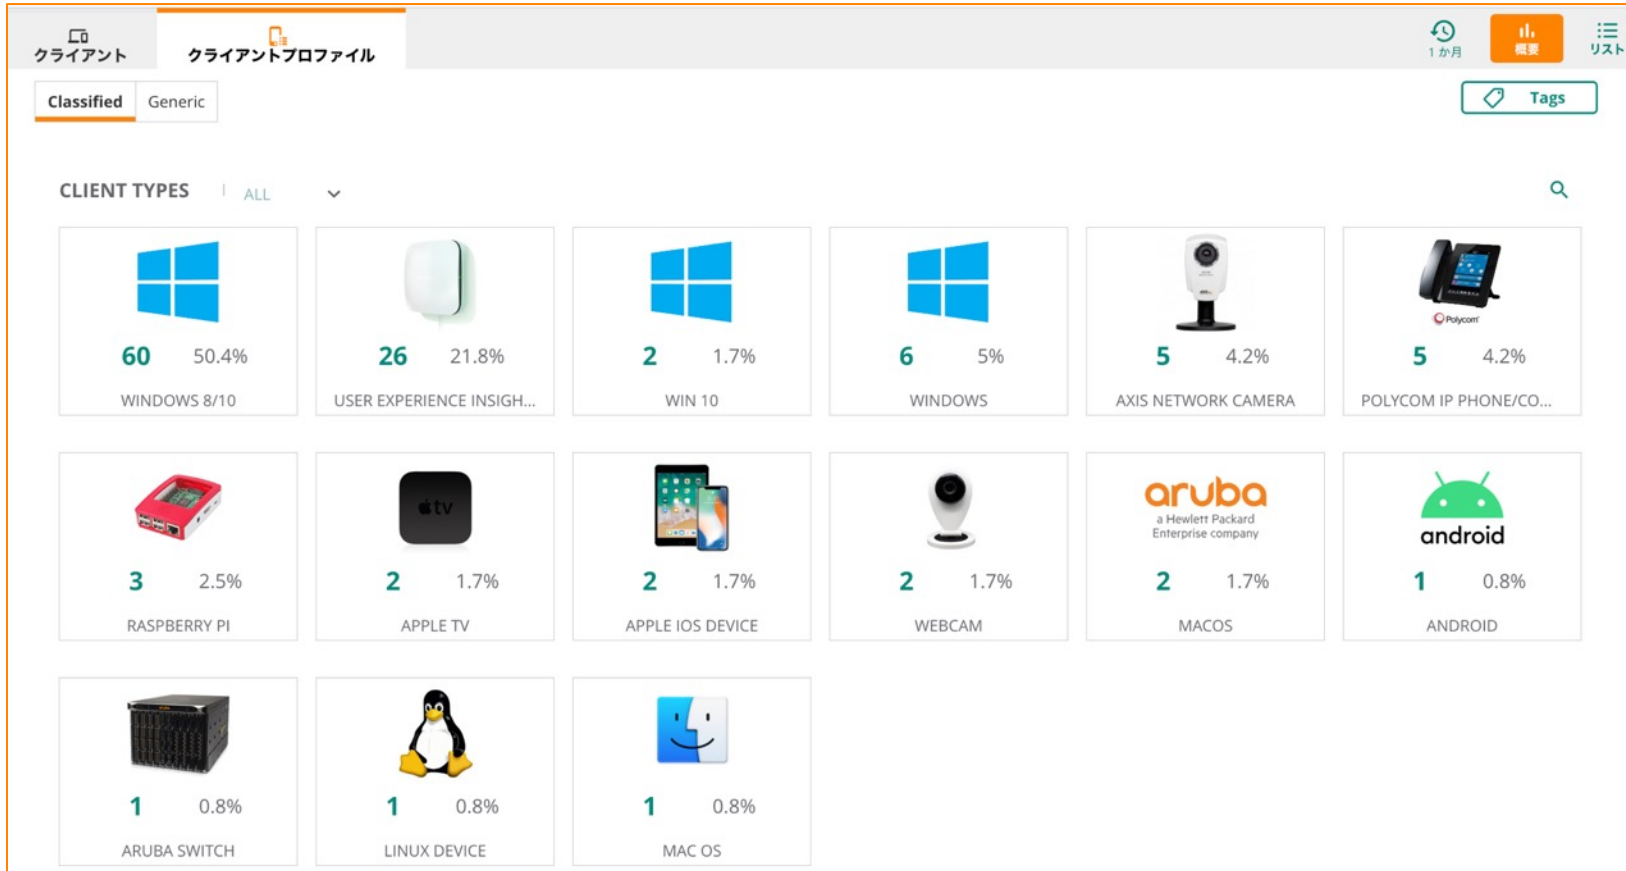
クライアント
クライアントプロファイル
1 か月
概要
リスト

Classified
Generic

Tags

CLIENT TYPES | ALL

60 50.4%
WINDOWS 8/10

26 21.8%
USER EXPERIENCE INSIGH...

2 1.7%
WIN 10

6 5%
WINDOWS

5 4.2%
AXIS NETWORK CAMERA

Polycom
5 4.2%
POLYCOM IP PHONE/CO...

3 2.5%
RASPBERRY PI

tv
2 1.7%
APPLE TV

2 1.7%
APPLE IOS DEVICE

2 1.7%
WEBCAM

aruba
a Hewlett Packard Enterprise company
2 1.7%
MACOS

android
1 0.8%
ANDROID

1 0.8%
ARUBA SWITCH

1 0.8%
LINUX DEVICE

1 0.8%
MAC OS